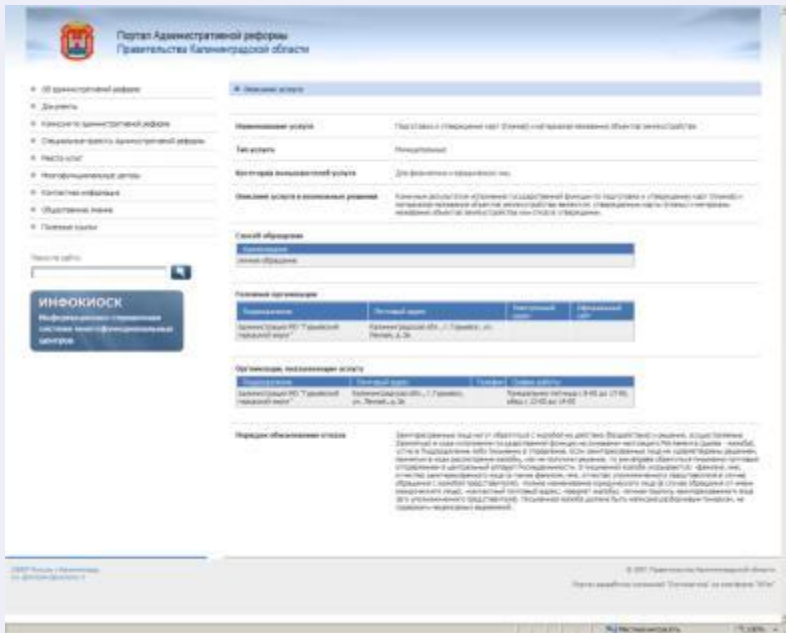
Портал Административной реформы
Правительства Калининградской области

Об административной реформе
Документы
Концепция административной реформы
Специальные проекты административной реформы
Реестр услуг
Многофункциональные центры
Контактная информация
Общественное мнение
Полезные ссылки

Поиск по сайту

ИНФОКИОСК
Информационно-справочная система многофункциональных центров

Описание услуги

Наименование услуги | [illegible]
Тип услуги | Муниципальная
Категория пользователей услуги | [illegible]
Описание услуги и возможных решений | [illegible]

Способ обращения
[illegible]
Личное обращение

Головная организация
| Наименование | Почтовый адрес | Электронный адрес | Официальный сайт |
|---|---|---|---|
| Администрация МО "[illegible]" | Калининградская обл., г. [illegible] | | |

Организации, оказывающие услуги
| Подразделение | Почтовый адрес | Телефон | График работы |
|---|---|---|---|
| Администрация МО "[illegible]" | Калининградская обл., г. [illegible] | | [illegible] |

Порядок обжалования отказа | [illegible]

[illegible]
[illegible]